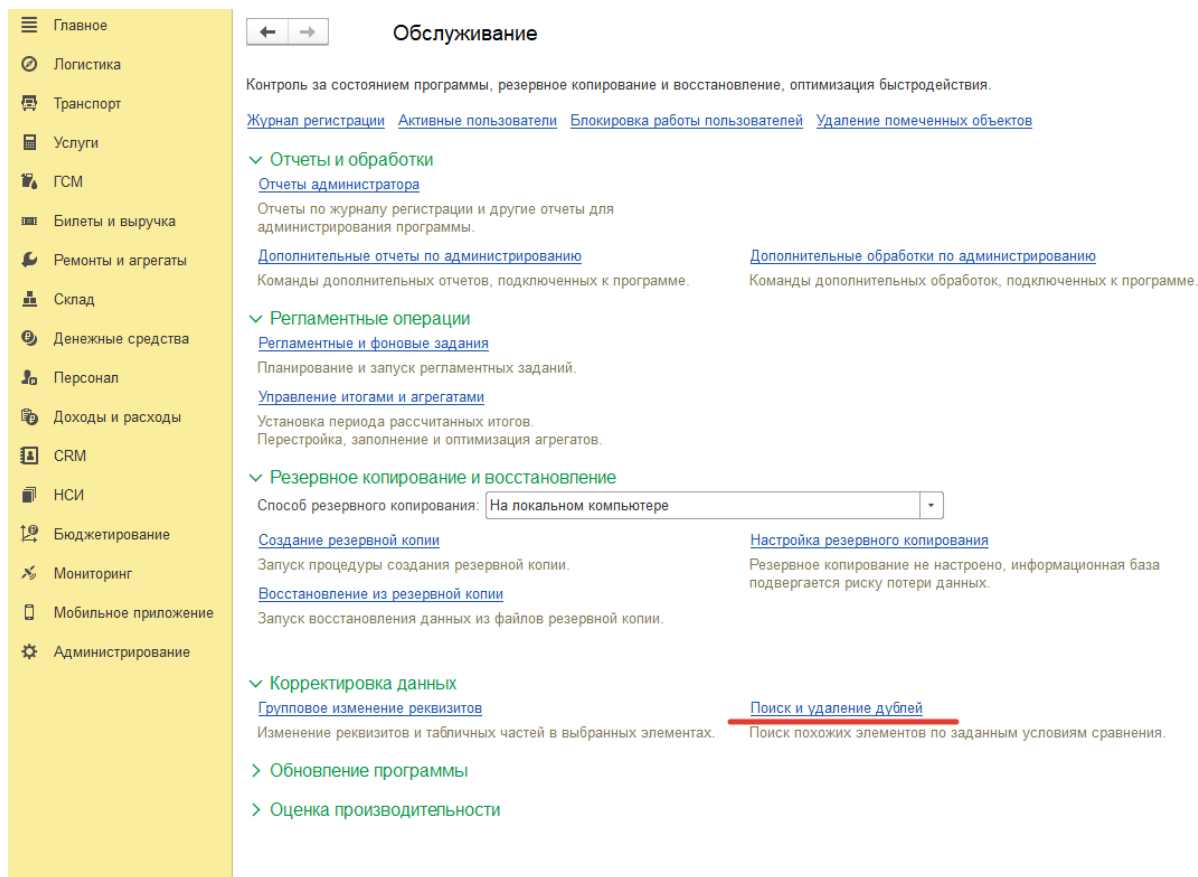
Главное
Логистика
Транспорт
Услуги
ГСМ
Билеты и выручка
Ремонты и агрегаты
Склад
Денежные средства
Персонал
Доходы и расходы
CRM
НСИ
Бюджетирование
Мониторинг
Мобильное приложение
Администрирование

Обслуживание

Контроль за состоянием программы, резервное копирование и восстановление, оптимизация быстродействия.

Журнал регистрации Активные пользователи Блокировка работы пользователей Удаление помеченных объектов

Отчеты и обработки

Отчеты администратора
Отчеты по журналу регистрации и другие отчеты для администрирования программы.

Дополнительные отчеты по администрированию
Команды дополнительных отчетов, подключенных к программе.

Дополнительные обработки по администрированию
Команды дополнительных обработок, подключенных к программе.

Регламентные операции

Регламентные и фоновые задания
Планирование и запуск регламентных заданий.

Управление итогами и агрегатами
Установка периода рассчитанных итогов.
Перестройка, заполнение и оптимизация агрегатов.

Резервное копирование и восстановление

Способ резервного копирования: На локальном компьютере

Создание резервной копии
Запуск процедуры создания резервной копии.

Восстановление из резервной копии
Запуск восстановления данных из файлов резервной копии.

Настройка резервного копирования
Резервное копирование не настроено, информационная база подвергается риску потери данных.

Корректировка данных

Групповое изменение реквизитов
Изменение реквизитов и табличных частей в выбранных элементах.

Поиск и удаление дублей
Поиск похожих элементов по заданным условиям сравнения.

Обновление программы

Оценка производительности